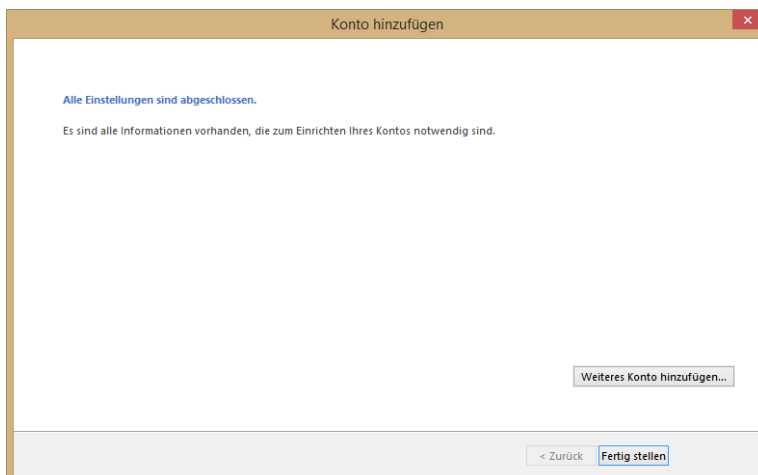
Konto hinzufügen

×

Alle Einstellungen sind abgeschlossen.

Es sind alle Informationen vorhanden, die zum Einrichten Ihres Kontos notwendig sind.

Weiteres Konto hinzufügen...

< Zurück

Fertig stellen